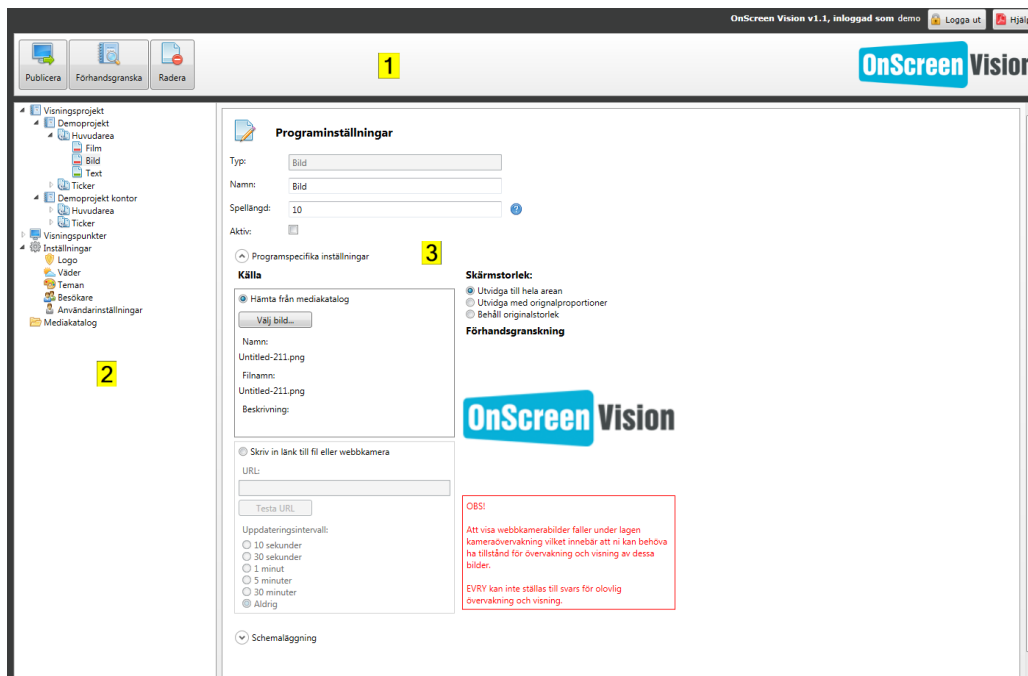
OnScreen Vision v1.1, inloggad som demo Logga ut Hjälp

Publicera Förhandsgranska Radera

1

OnScreen Vision

Visningsprojekt
Demoprojekt
Huvudarea
Film
Bild
Text
Ticker
Demoprojekt kontor
Huvudarea
Ticker
Visningspunkter
Inställningar
Logo
Väder
Teman
Besökare
Användarinställningar
Mediakatalog

2

Programinställningar

Typ: Bild
Namn: Bild
Spellängd: 10
Aktiv:

Programspecifika inställningar

3

Källa

Hämta från mediakatalog
Välj bild...
Namn:
Untitled-211.png
Filnamn:
Untitled-211.png
Beskrivning:

Skriv in länk till fil eller webbkamera
URL:
Testa URL
Uppdateringsintervall:
10 sekunder
30 sekunder
1 minut
5 minuter
30 minuter
Aldrig

Skärmstorlek:
Utvidga till hela arean
Utvidga med orignalproportioner
Behåll originalstorlek
Förhandsgranskning

OnScreen Vision

OBS!

Att visa webbkamerabilder faller under lagen kameraövervakning vilket innebär att ni kan behöva ha tillstånd för övervakning och visning av dessa bilder.

EVRY kan inte ställas till svars för olovlig övervakning och visning.

Schemaläggning